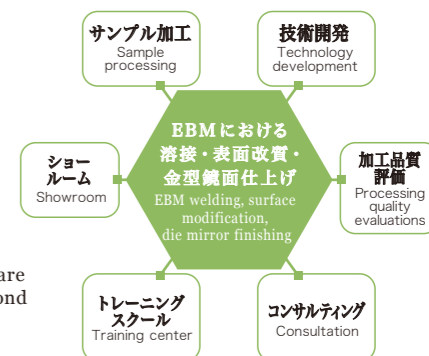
サンプル加工
Sample processing

技術開発
Technology development

EBMにおける溶接・表面改質・金型鏡面仕上げ
EBM welding, surface modification, die mirror finishing

ショールーム
Showroom

加工品質評価
Processing quality evaluations

トレーニングスクール
Training center

コンサルティング
Consultation

are
ond